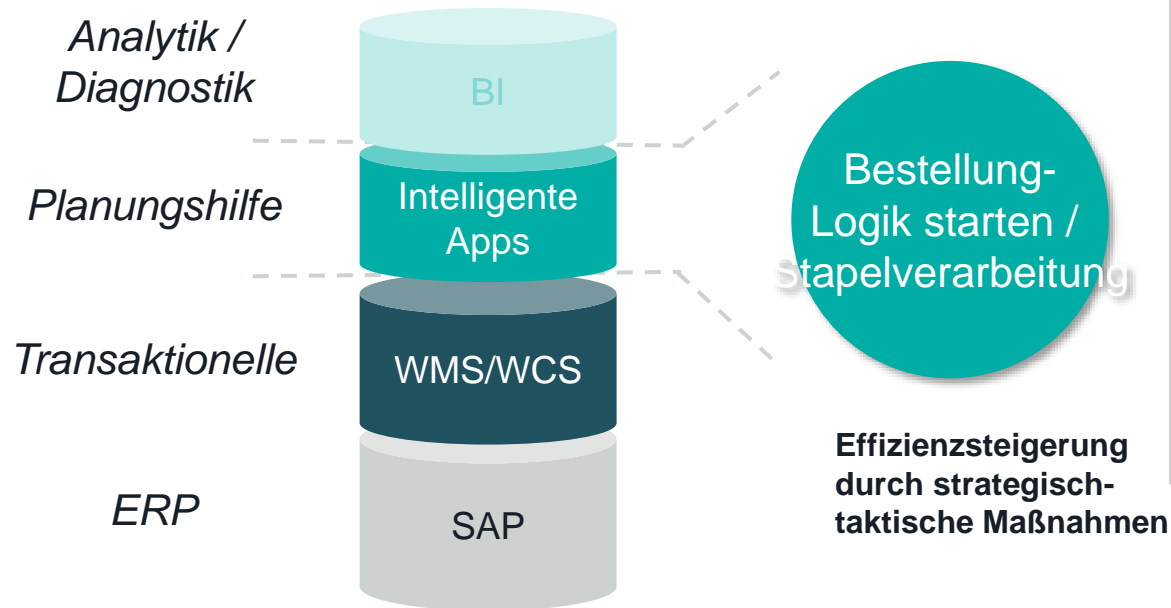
Analytik / Diagnostik

BI

Planungshilfe

Intelligente Apps

Transaktionelle

WMS/WCS

ERP

SAP

Bestellung-Logik starten / Stapelverarbeitung

Effizienzsteigerung durch strategisch-taktische Maßnahmen